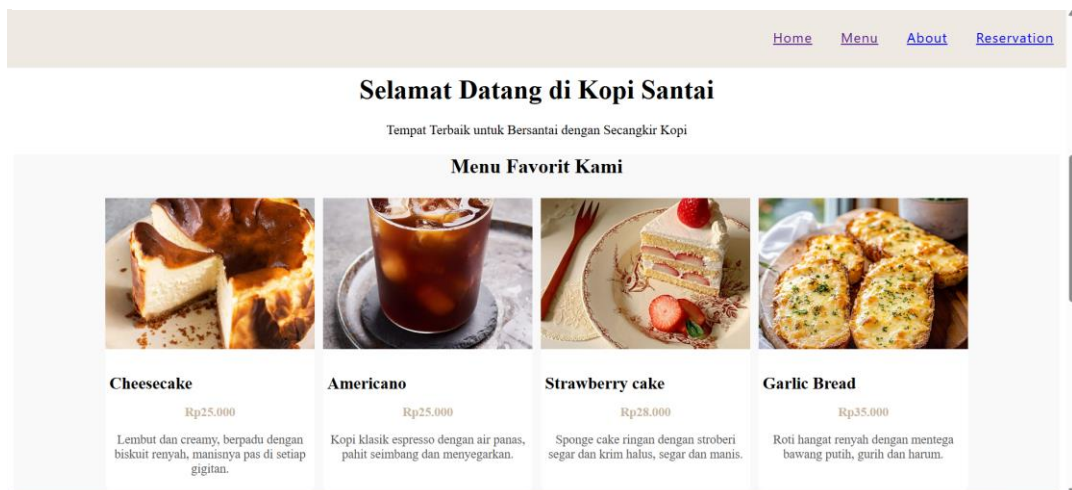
Home Menu About Reservation

Selamat Datang di Kopi Santai

Tempat Terbaik untuk Bersantai dengan Secangkir Kopi

Menu Favorit Kami

Cheesecake

Rp25.000

Lembut dan creamy, berpadu dengan biskuit renyah, manisnya pas di setiap gigitan.

Americano

Rp25.000

Kopi klasik espresso dengan air panas, pahit seimbang dan menyegarkan.

Strawberry cake

Rp28.000

Sponge cake ringan dengan stroberi segar dan krim halus, segar dan manis.

Garlic Bread

Rp35.000

Roti hangat renyah dengan mentega bawang putih, gurih dan harum.